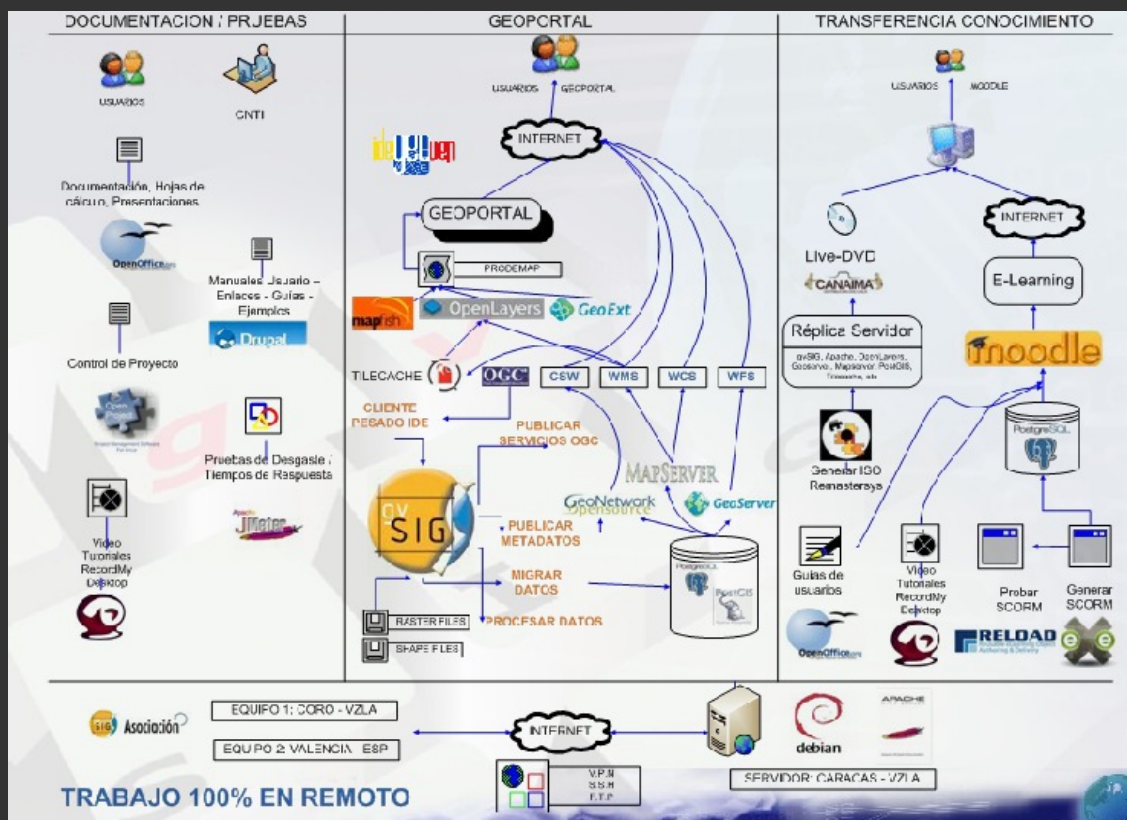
DOCUMENTACION / PRUEBAS

USUARIOS

CNTI

Documentación, Hojas de cálculo, Presentaciones

OpenOffice.org

Manuales Usuario – Enlaces - Guías - Ejemplos

Drupal

Control de Proyecto

Pruebas de Desgaste / Tiempos de Respuesta

JMeter

Video Tutoriales RecordMy Desktop

GEOPORTAL

USUARIOS GEOPORTAL

INTERNET

GEOPORTAL

PRODEMAP

mapfish

OpenLayers

GeoExt

TILECACHE

OGC

CSW

WMS

WCS

WFS

CLIENTE PESADO IDE

PUBLICAR SERVICIOS OGC

MAPSERVER

GeoNetwork opensource

GeoServer

gvSIG

PUBLICAR METADATOS

MIGRAR DATOS

PROCESAR DATOS

RASTER FILES

SHAPE FILES

PostgreSQL

PostGIS

TRANSFERENCIA CONOCIMIENTO

USUARIOS MOODLE

Live-DVD

CANAIMA

INTERNET

E-Learning

Réplica Servidor

gvSIG, Apache, OpenLayers, Geoserver, Mapserver, PostGIS, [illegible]

moodle

PostgreSQL

Generar ISO Remasterizar

Guías de usuarios

Video Tutoriales RecordMy Desktop

Probar SCORM

Generar SCORM

OpenOffice.org

RELOAD

SIG Asociación

EQUIPO 1: CORO - VZLA

EQUIPO 2: VALENCIA - ESP

INTERNET

V.P.N
S.S.H
F.T.P

debian

APACHE

SERVIDOR: CARACAS - VZLA

TRABAJO 100% EN REMOTO